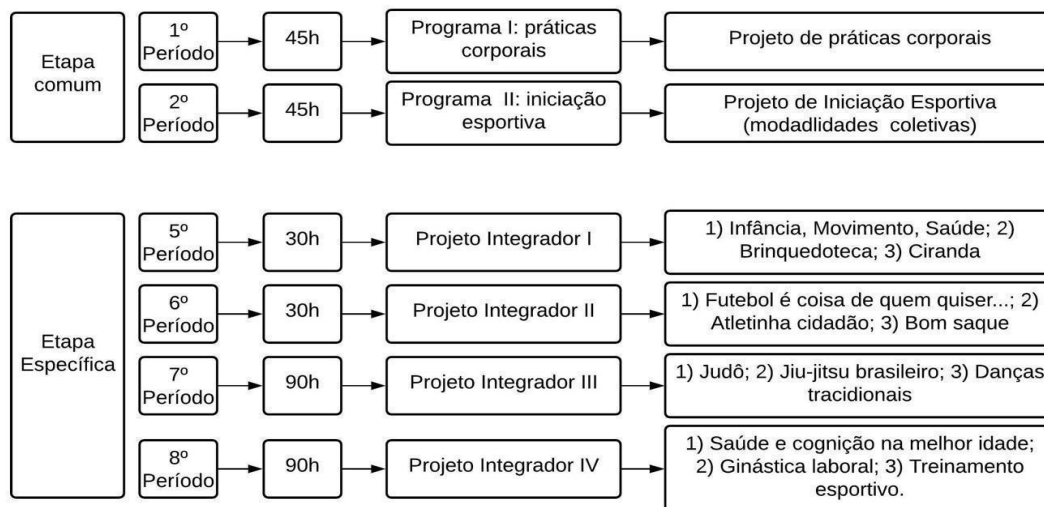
Etapa comum

1º Período

45h

Programa I: práticas corporais

Projeto de práticas corporais

2º Período

45h

Programa II: iniciação esportiva

Projeto de Iniciação Esportiva (modadlidades coletivas)

Etapa Específica

5º Período

30h

Projeto Integrador I

1) Infância, Movimento, Saúde; 2) Brinquedoteca; 3) Ciranda

6º Período

30h

Projeto Integrador II

1) Futebol é coisa de quem quiser...; 2) Atletinha cidadão; 3) Bom saque

7º Período

90h

Projeto Integrador III

1) Judô; 2) Jiu-jitsu brasileiro; 3) Danças tracidionais

8º Período

90h

Projeto Integrador IV

1) Saúde e cognição na melhor idade; 2) Ginástica laboral; 3) Treinamento esportivo.